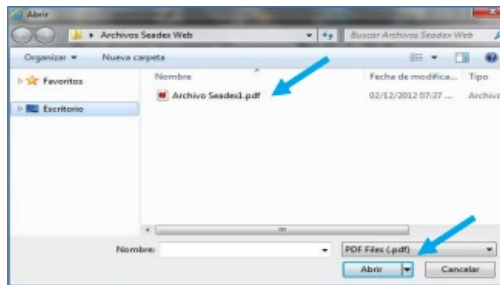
Abrir

Archivos Seadex Web

Buscar Archivos Seadex Web

Organizar ▾ Nueva carpeta

Favoritos

Escritorio

Nombre

Fecha de modifica...

Tipo

Archivo Seadex1.pdf

02/12/2012 07:37 ...

Archivo

Nombre:

PDF Files (.pdf)

Abrir

Cancelar